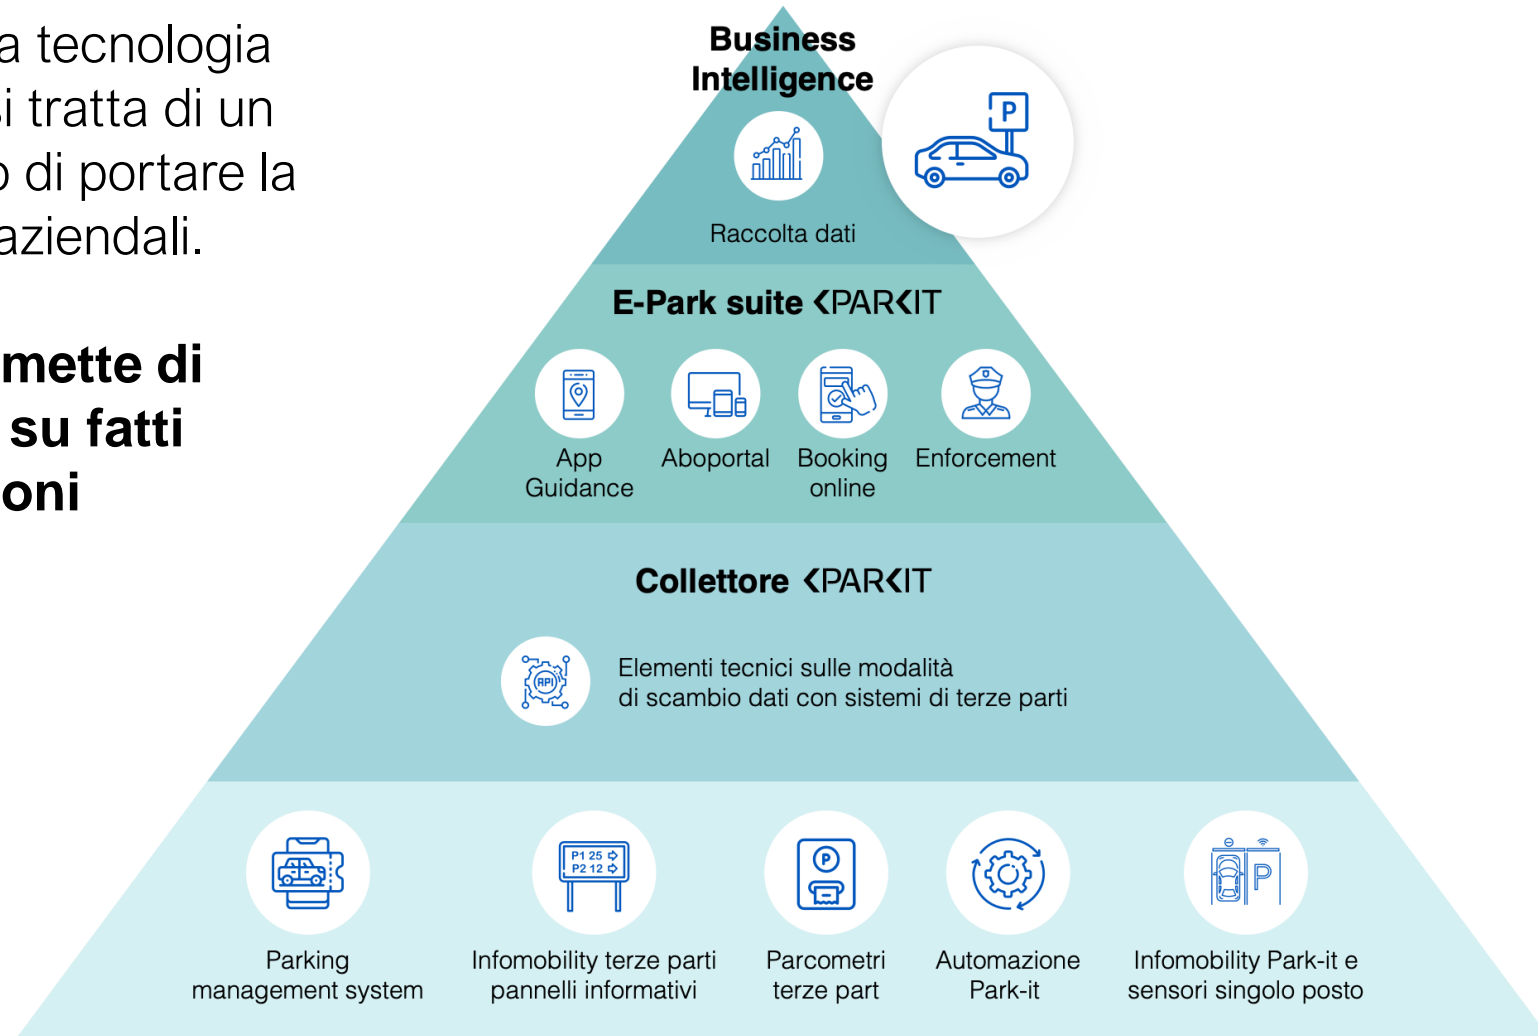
a tecnologia
i tratta di un
o di portare la
aziendali.

mette di
su fatti
oni

Business Intelligence

P

Raccolta dati

E-Park suite PARKIT

App Guidance

Aboportal

Booking online

Enforcement

Collettore PARKIT

API

Elementi tecnici sulle modalità di scambio dati con sistemi di terze parti

Parking management system

P1 25
P2 12

Infomobility terze parti pannelli informativi

P

Parcometri terze part

Automazione Park-it

P

Infomobility Park-it e sensori singolo posto